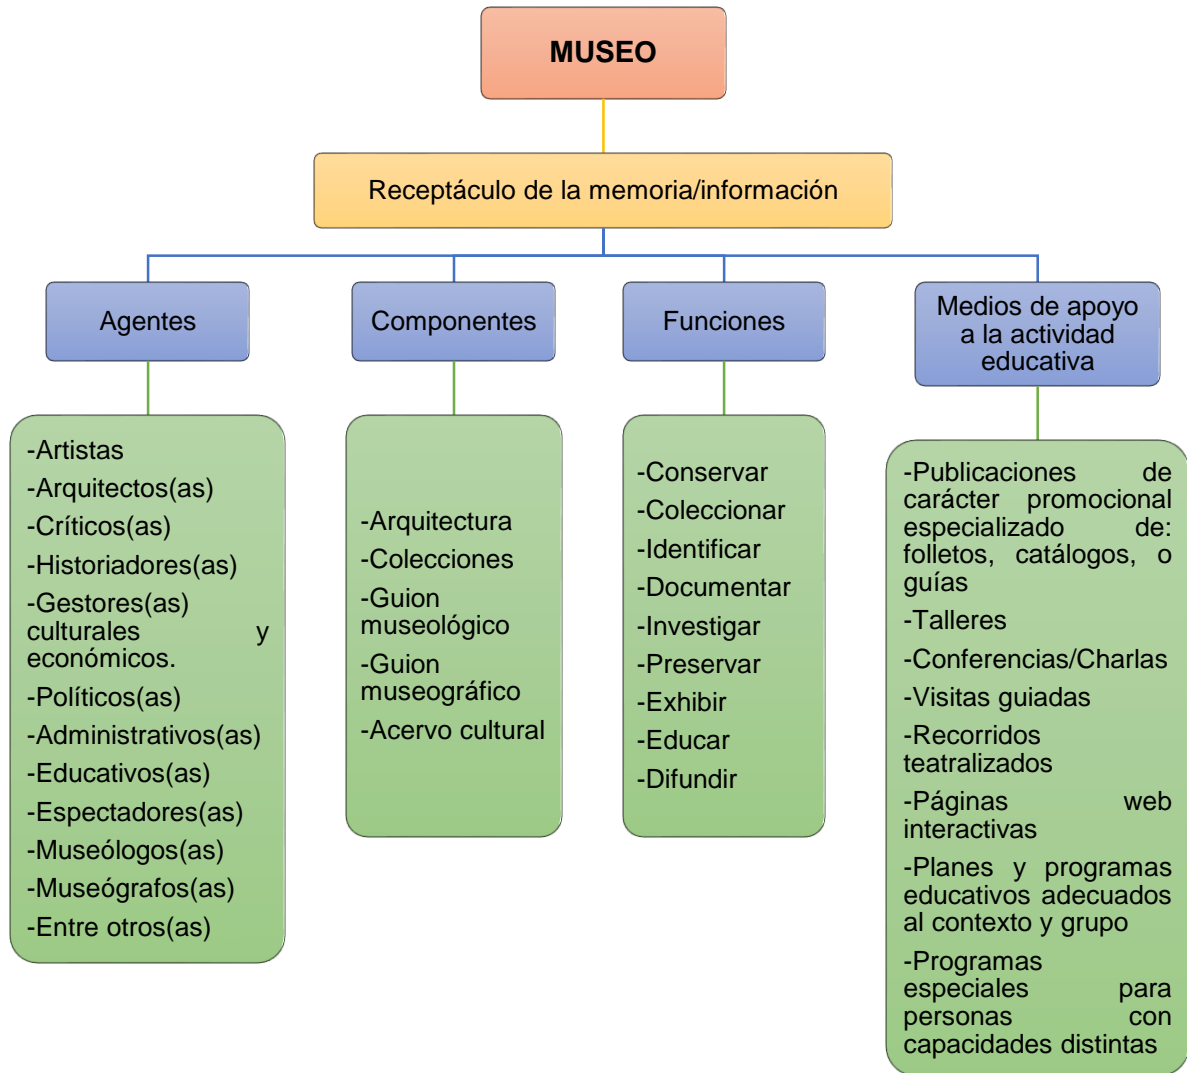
MUSEO

Receptáculo de la memoria/información

Agentes

-Artistas
-Arquitectos(as)
-Críticos(as)
-Historiadores(as)
-Gestores(as) culturales y económicos.
-Políticos(as)
-Administrativos(as)
-Educativos(as)
-Espectadores(as)
-Museólogos(as)
-Museógrafos(as)
-Entre otros(as)

Componentes

-Arquitectura
-Colecciones
-Guion museológico
-Guion museográfico
-Acervo cultural

Funciones

-Conservar
-Coleccionar
-Identificar
-Documentar
-Investigar
-Preservar
-Exhibir
-Educar
-Difundir

Medios de apoyo a la actividad educativa

-Publicaciones de carácter promocional especializado de: folletos, catálogos, o guías
-Talleres
-Conferencias/Charlas
-Visitas guiadas
-Recorridos teatralizados
-Páginas web interactivas
-Planes y programas educativos adecuados al contexto y grupo
-Programas especiales para personas con capacidades distintas